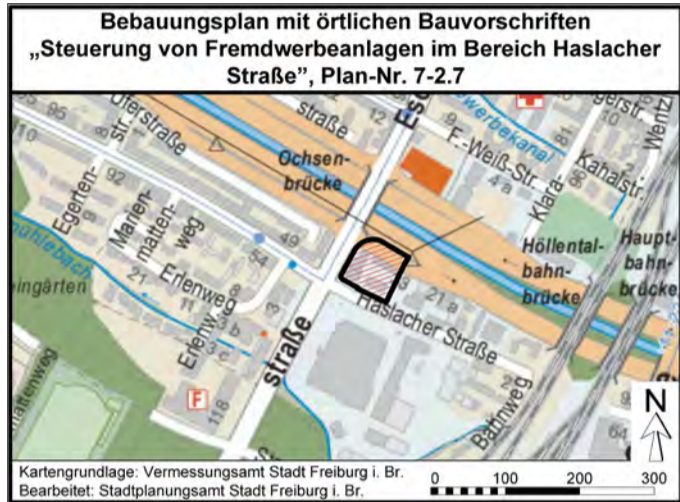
Bebauungsplan mit örtlichen Bauvorschriften „Steuerung von Fremdwerbeanlagen im Bereich Haslacher Straße", Plan-Nr. 7-2.7

95
Uferstraße
straße
Es
Gewerbekanal
gerstr.
Wentz
Egerten-str.
92
Ochsen-brücke
F.-Weiß-Str.
4 a
Klara
Kahalstr.
Marien-matten-weg
49
Höllental-bahn-brücke
Haupt-bahn-brücke
Mühlebach
21
Erlenweg
54
3
9
21 a
eingärten
Erlenw.
3 b
3 c
Haslacher Straße
straße
F
118
Bahnweg
N
Kartengrundlage: Vermessungsamt Stadt Freiburg i. Br.
Bearbeitet: Stadtplanungsamt Stadt Freiburg i. Br.
0 100 200 300